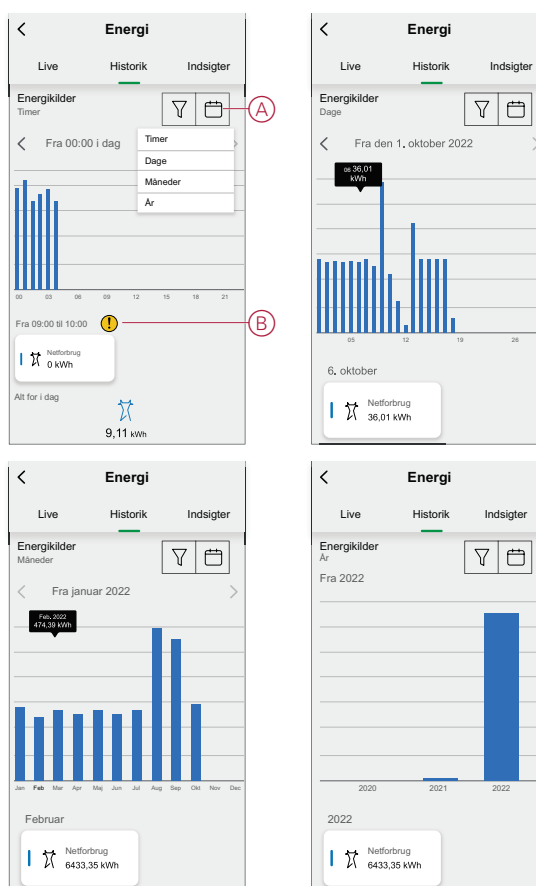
Energi

Live Historik Indsigter

Energikilder
Timer

A

Fra 00:00 i dag

Timer
Dage
Måneder
År

00 03 06 09 12 15 18 21

Fra 09:00 til 10:00

B

Netforbrug
0 kWh

Alt for i dag

9,11 kWh

Energi

Live Historik Indsigter

Energikilder
Dage

Fra den 1. oktober 2022

06 36,01 kWh

05 12 19 26

6. oktober

Netforbrug
36,01 kWh

Energi

Live Historik Indsigter

Energikilder
Måneder

Fra januar 2022

Feb, 2022
474,39 kWh

Jan Feb Mar Apr Maj Jun Jul Aug Sep Okt Nov Dec

Februar

Netforbrug
6433,35 kWh

Energi

Live Historik Indsigter

Energikilder
År

Fra 2022

2020 2021 2022

2022

Netforbrug
6433,35 kWh